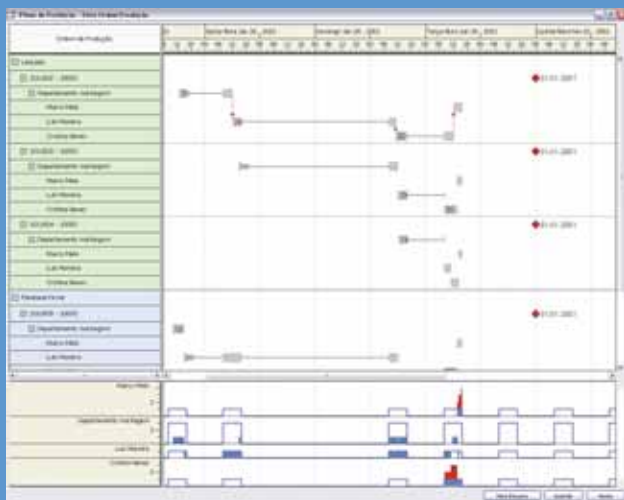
Plano de Produção - Vista Ordem Produção

Ordem de Produção

Sexta-feira (dia 26 ... 2002) | Domingo (dia 28 ... 2002) | Terça-feira (dia 30 ... 2002) | Quinta-feira (dia 01 ... 2002)

Lançada
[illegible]
Departamento montagem
Marco Pinto
Luís Monteiro
Cristina Neves
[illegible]
Departamento montagem
Marco Pinto
Luís Monteiro
Cristina Neves
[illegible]
Departamento montagem
Marco Pinto
Luís Monteiro
Cristina Neves
Planeada Firme
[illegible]
Departamento montagem
Marco Pinto
Luís Monteiro

01.01.2007
01.01.2007
01.01.2007
01.01.2007

Marco Pinto
Departamento montagem
Luís Monteiro
Cristina Neves

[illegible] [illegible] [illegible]